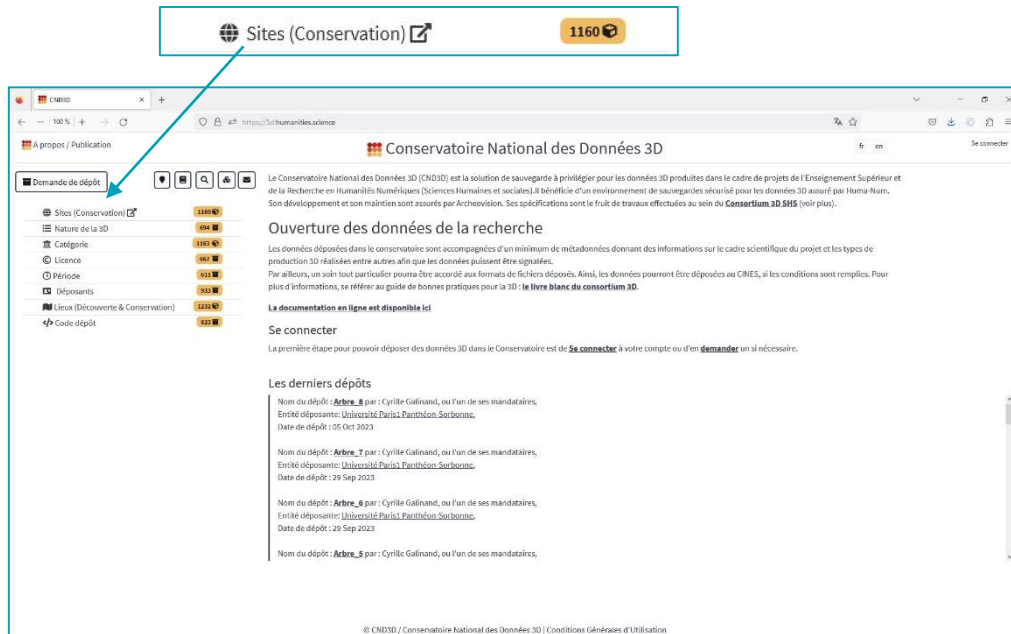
Sites (Conservation) 1160

CND3D ×  +

100 %  https://3d.humanities.science

A propos / Publication

Conservatoire National des Données 3D

fr en

Se connecter

Demande de dépôt

Sites (Conservation) 1160
Nature de la 3D 894
Catégorie 1163
Licence 997
Période 911
Déposants 933
Lieux (Découverte & Conservation) 1232
Code dépôt 823

Le Conservatoire National des Données 3D (CND3D) est la solution de sauvegarde à privilégier pour les données 3D produites dans le cadre de projets de l'Enseignement Supérieur et de la Recherche en Humanités Numériques (Sciences Humaines et sociales).Il bénéficie d'un environnement de sauvegardes sécurisé pour les données 3D assuré par Huma-Num. Son développement et son maintien sont assurés par Archeovision. Ses spécifications sont le fruit de travaux effectuées au sein du Consortium 3D SHS (voir plus).

Ouverture des données de la recherche

Les données déposées dans le conservatoire sont accompagnées d'un minimum de métadonnées donnant des informations sur le cadre scientifique du projet et les types de production 3D réalisées entre autres afin que les données puissent être signalées.
Par ailleurs, un soin tout particulier pourra être accordé aux formats de fichiers déposés. Ainsi, les données pourront être déposées au CINES, si les conditions sont remplies. Pour plus d'informations, se référer au guide de bonnes pratiques pour la 3D : le livre blanc du consortium 3D.

La documentation en ligne est disponible ici

Se connecter

La première étape pour pouvoir déposer des données 3D dans le Conservatoire est de Se connecter à votre compte ou d'en demander un si nécessaire.

Les derniers dépôts

Nom du dépôt : Arbre_8 par : Cyrille Galinand, ou l'un de ses mandataires,
Entité déposante: Université Paris1 Panthéon-Sorbonne,
Date de dépôt : 05 Oct 2023

Nom du dépôt : Arbre_7 par : Cyrille Galinand, ou l'un de ses mandataires,
Entité déposante: Université Paris1 Panthéon-Sorbonne,
Date de dépôt : 29 Sep 2023

Nom du dépôt : Arbre_6 par : Cyrille Galinand, ou l'un de ses mandataires,
Entité déposante: Université Paris1 Panthéon-Sorbonne,
Date de dépôt : 29 Sep 2023

Nom du dépôt : Arbre_5 par : Cyrille Galinand, ou l'un de ses mandataires,

© CND3D / Conservatoire National des Données 3D | Conditions Générales d'Utilisation